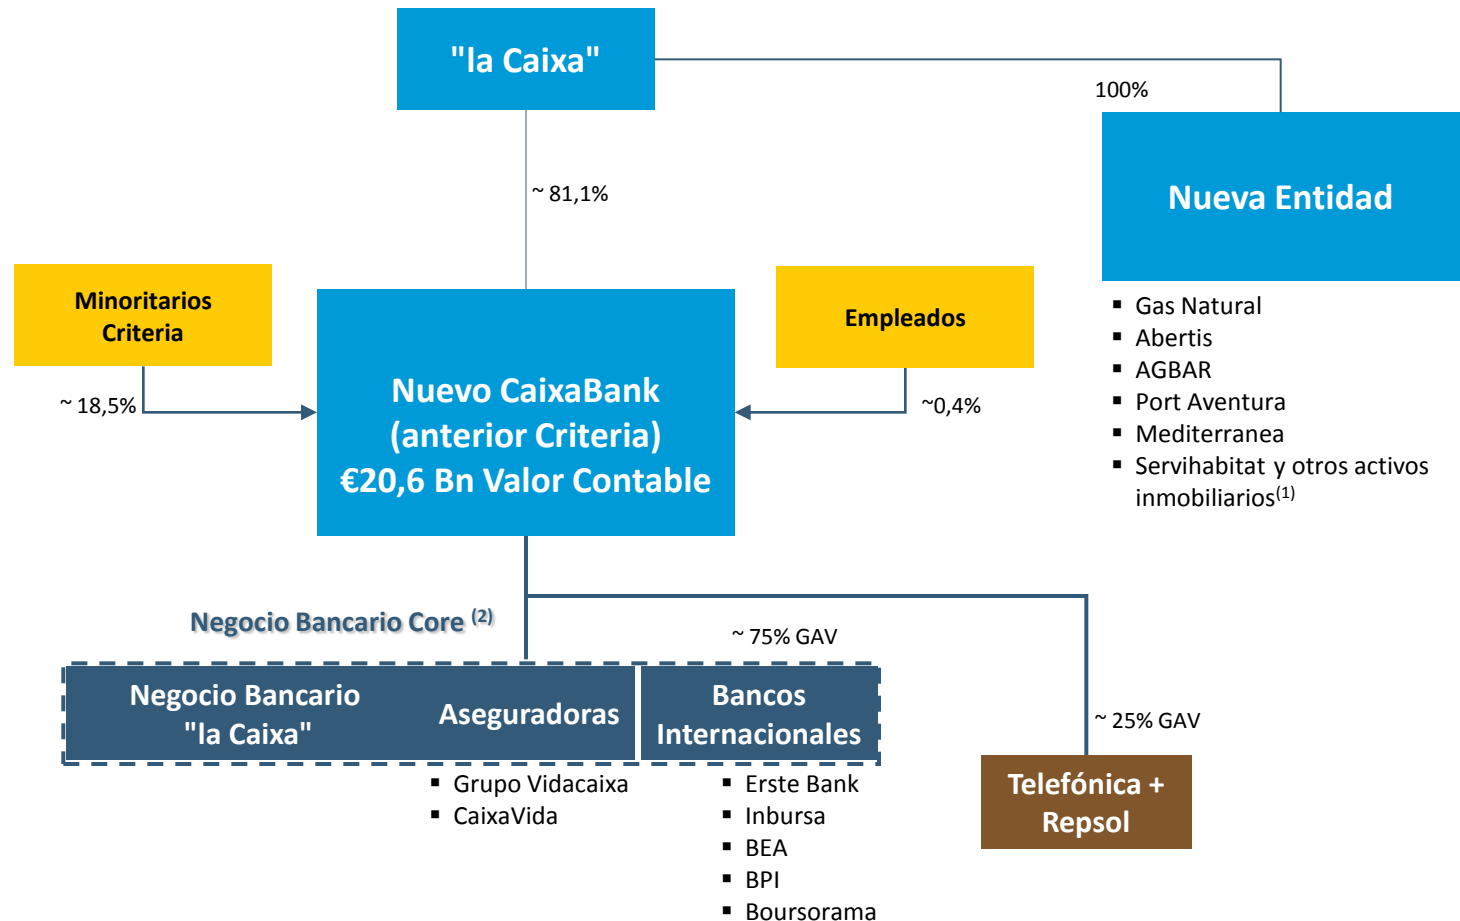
"la Caixa"

100%

Nueva Entidad

- Gas Natural
- Abertis
- AGBAR
- Port Aventura
- Mediterranea
- Servihabitat y otros activos inmobiliarios$^{(1)}$

~ 81,1%

Minoritarios Criteria

~ 18,5%

Nuevo CaixaBank (anterior Criteria) €20,6 Bn Valor Contable

Empleados

~0,4%

Negocio Bancario Core $^{(2)}$

~ 75% GAV

Negocio Bancario "la Caixa"

Aseguradoras

- Grupo Vidacaixa
- CaixaVida

Bancos Internacionales

- Erste Bank
- Inbursa
- BEA
- BPI
- Boursorama

~ 25% GAV

Telefónica + Repsol